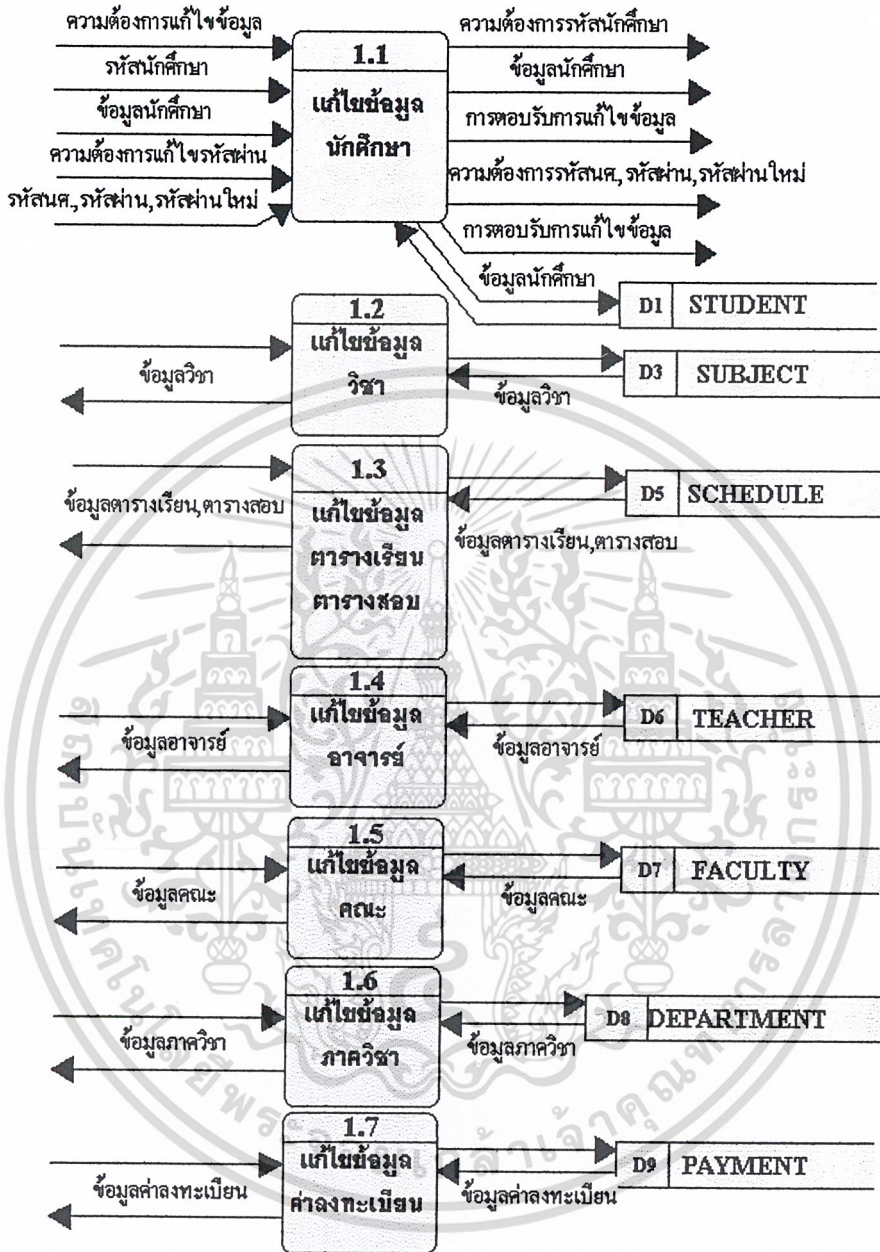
ความต้องการแก้ไขข้อมูล
รหัสนักศึกษา
ข้อมูลนักศึกษา
ความต้องการแก้ไขรหัสผ่าน
รหัสนศ., รหัสผ่าน, รหัสผ่านใหม่

1.1
แก้ไขข้อมูล
นักศึกษา

ความต้องการรหัสนักศึกษา
ข้อมูลนักศึกษา
การหอบรับการแก้ไขข้อมูล
ความต้องการรหัสนศ., รหัสผ่าน, รหัสผ่านใหม่
การหอบรับการแก้ไขข้อมูล
ข้อมูลนักศึกษา

D1 STUDENT

1.2
แก้ไขข้อมูล
วิชา

ข้อมูลวิชา
ข้อมูลวิชา

D3 SUBJECT

1.3
แก้ไขข้อมูล
ตารางเรียน
ตารางสอบ

ข้อมูลตารางเรียน, ตารางสอบ
ข้อมูลตารางเรียน, ตารางสอบ

D5 SCHEDULE

1.4
แก้ไขข้อมูล
อาจารย์

ข้อมูลอาจารย์
ข้อมูลอาจารย์

D6 TEACHER

1.5
แก้ไขข้อมูล
คณะ

ข้อมูลคณะ
ข้อมูลคณะ

D7 FACULTY

1.6
แก้ไขข้อมูล
ภาควิชา

ข้อมูลภาควิชา
ข้อมูลภาควิชา

D8 DEPARTMENT

1.7
แก้ไขข้อมูล
ค่าลงทะเบียน

ข้อมูลค่าลงทะเบียน
ข้อมูลค่าลงทะเบียน

D9 PAYMENT